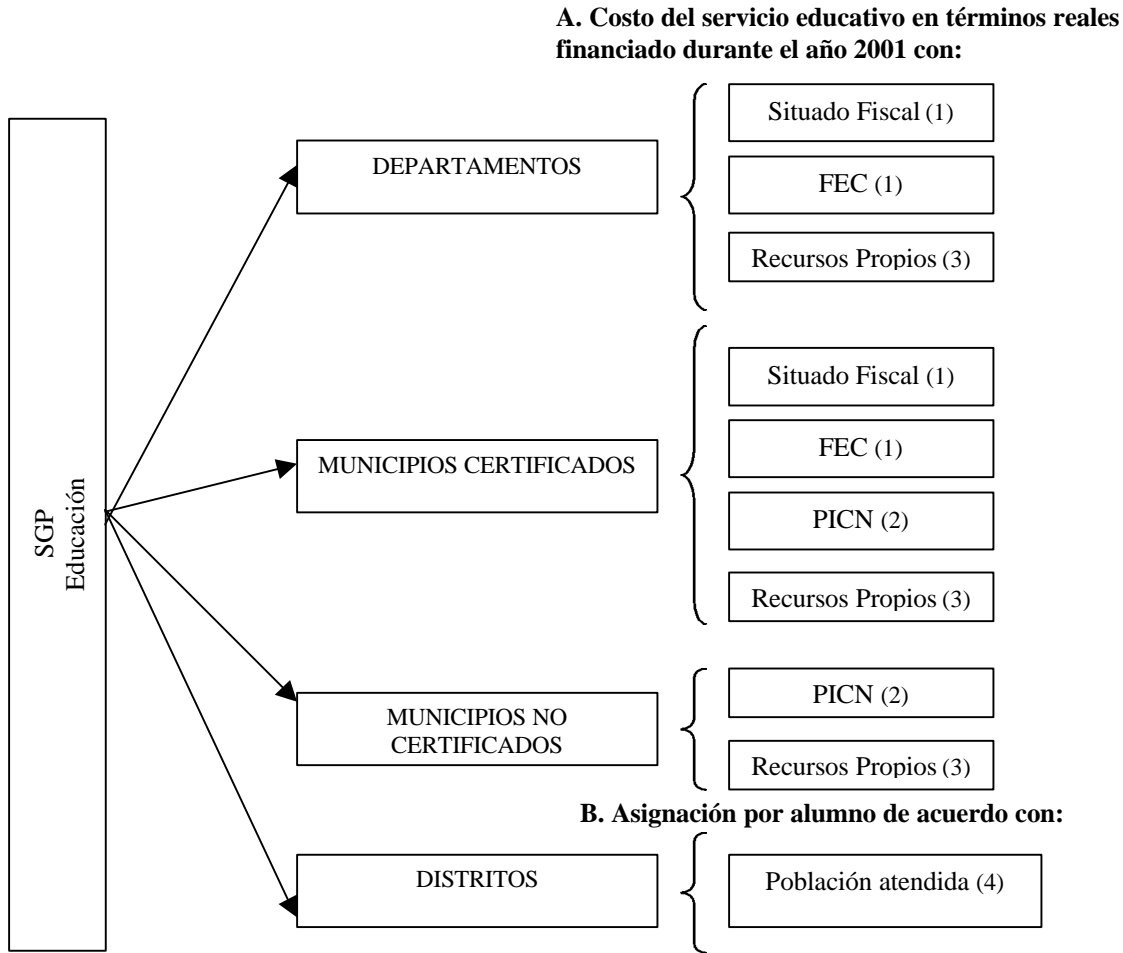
A. Costo del servicio educativo en términos reales financiado durante el año 2001 con:

SGP Educación

DEPARTAMENTOS

Situado Fiscal (1)

FEC (1)

Recursos Propios (3)

MUNICIPIOS CERTIFICADOS

Situado Fiscal (1)

FEC (1)

PICN (2)

Recursos Propios (3)

MUNICIPIOS NO CERTIFICADOS

PICN (2)

Recursos Propios (3)

B. Asignación por alumno de acuerdo con:

DISTRITOS

Población atendida (4)